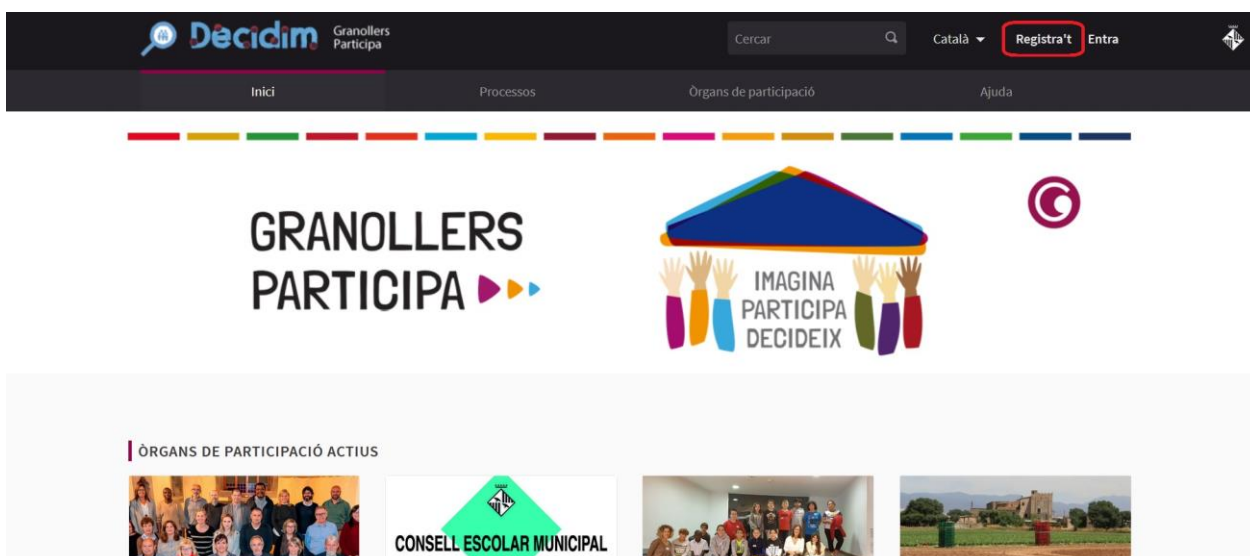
Decidim Granollers Participa

Cercar

Català

Registra't

Entra

Inici

Processos

Òrgans de participació

Ajuda

GRANOLLERS PARTICIPA

IMAGINA PARTICIPA DECIDEIX

ÒRGANS DE PARTICIPACIÓ ACTIUS

CONSELL ESCOLAR MUNICIPAL